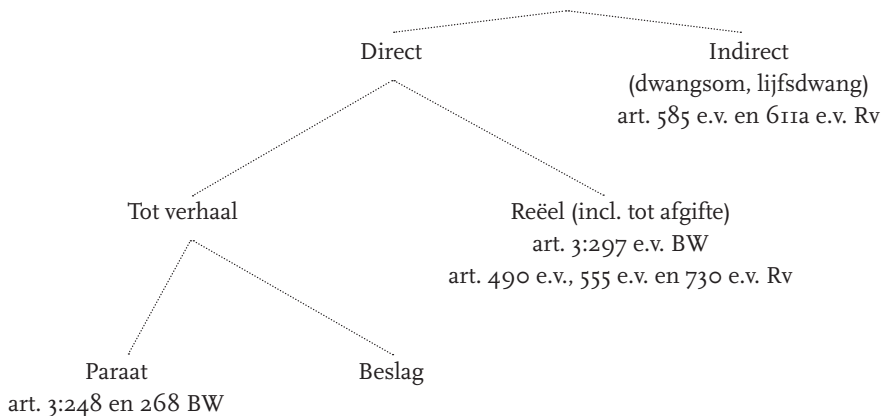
Direct

Indirect
(dwangsom, lijfsdwang)
art. 585 e.v. en 611a e.v. Rv

Tot verhaal

Reëel (incl. tot afgifte)
art. 3:297 e.v. BW
art. 490 e.v., 555 e.v. en 730 e.v. Rv

Paraat
art. 3:248 en 268 BW

Beslag